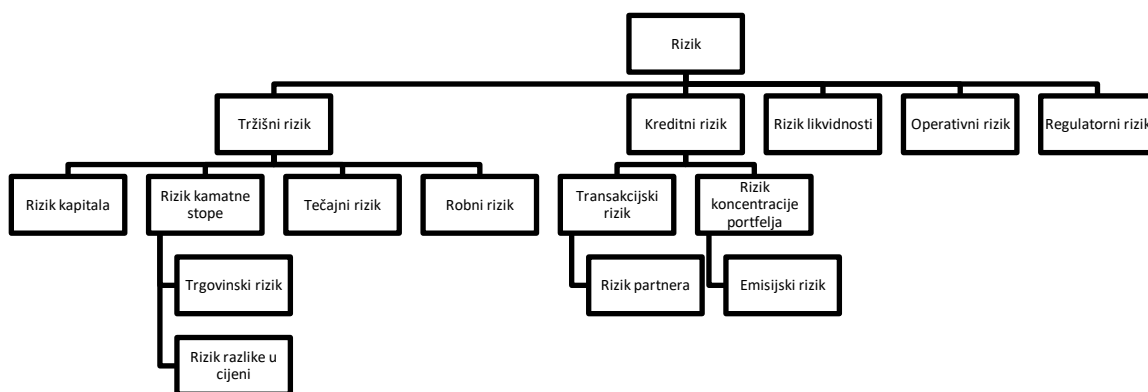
Rizik

Tržišni rizik

Kreditni rizik

Rizik likvidnosti

Operativni rizik

Regulatorni rizik

Rizik kapitala

Rizik kamatne stope

Tečajni rizik

Robni rizik

Transakcijski rizik

Rizik koncentracije portfelja

Trgovinski rizik

Rizik razlike u cijeni

Rizik partnera

Emisijski rizik